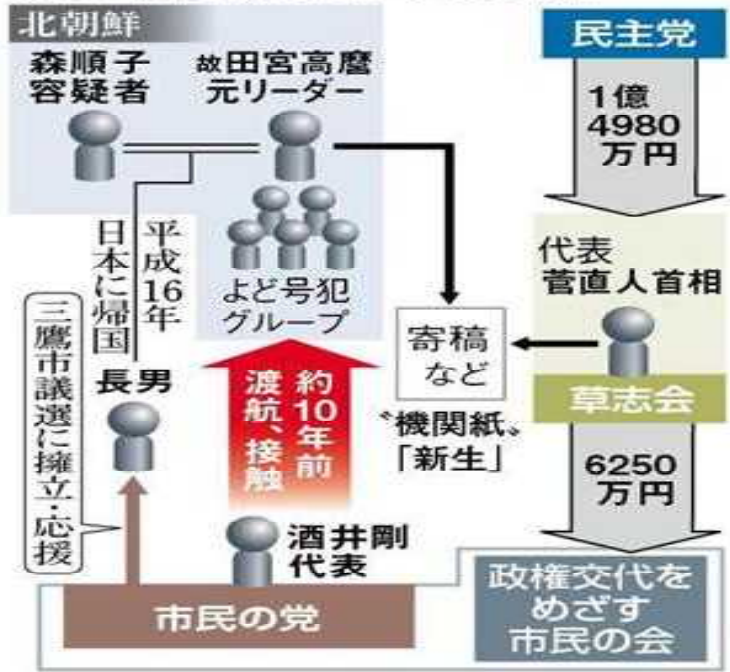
北朝鮮

森順子容疑者

故田宮高麿元リーダー

よど号犯グループ

平成16年日本に帰国

長男

三鷹市議選に擁立・応援

約10年前渡航、接触

酒井剛代表

市民の党

寄稿など

〝機関紙〟「新生」

民主党

1億4980万円

代表菅直人首相

草志会

6250万円

政権交代をめざす市民の会